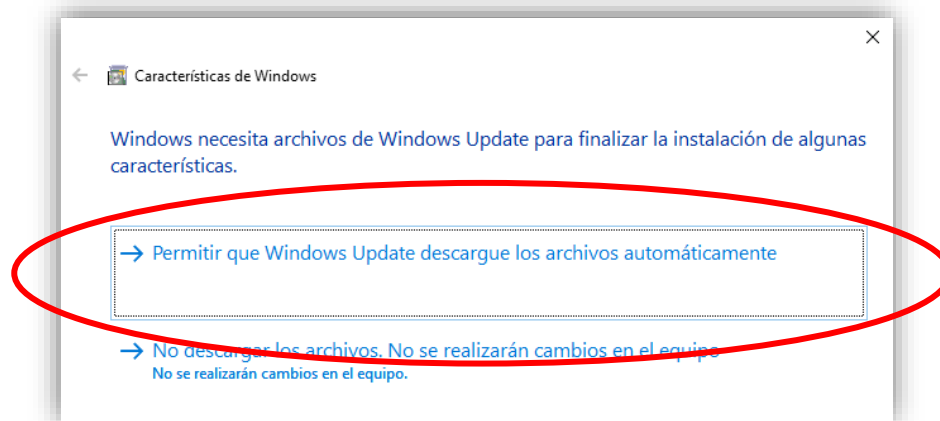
×

Características de Windows

Windows necesita archivos de Windows Update para finalizar la instalación de algunas características.

→ Permitir que Windows Update descargue los archivos automáticamente

→ No descargar los archivos. No se realizarán cambios en el equipo
No se realizarán cambios en el equipo.